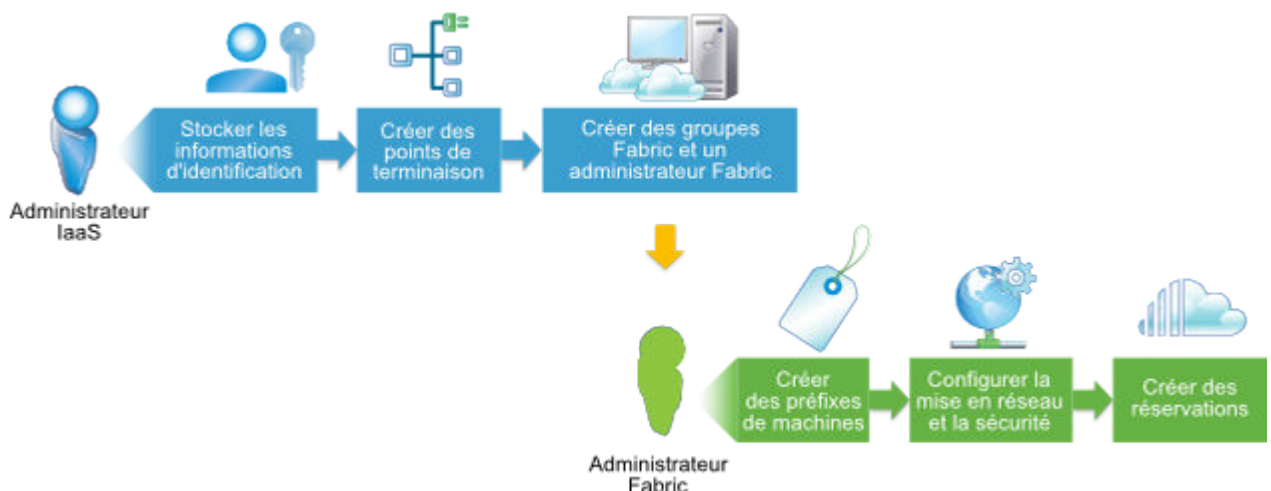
Administrateur IaaS

Stocker les informations d'identification

Créer des points de terminaison

Créer des groupes Fabric et un administrateur Fabric

Administrateur Fabric

Créer des préfixes de machines

Configurer la mise en réseau et la sécurité

Créer des réservations